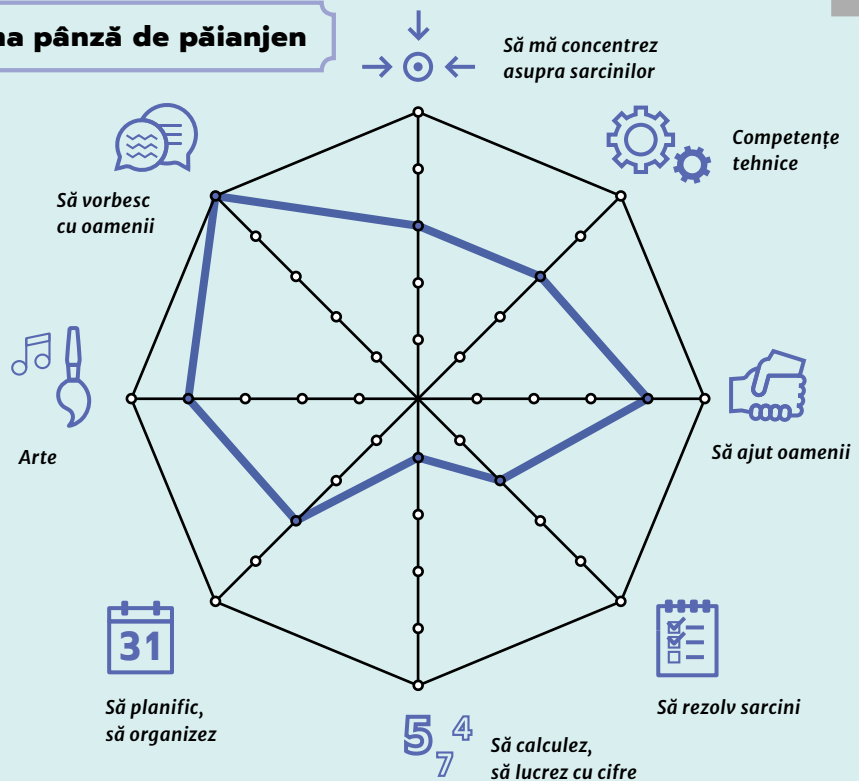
na pânză de păianjen

Să mă concentrez asupra sarcinilor

Competențe tehnice

Să vorbesc cu oamenii

Arte

Să ajut oamenii

31

Să planific, să organizez

Să rezolv sarcini

5 4 7

Să calculez, să lucrez cu cifre